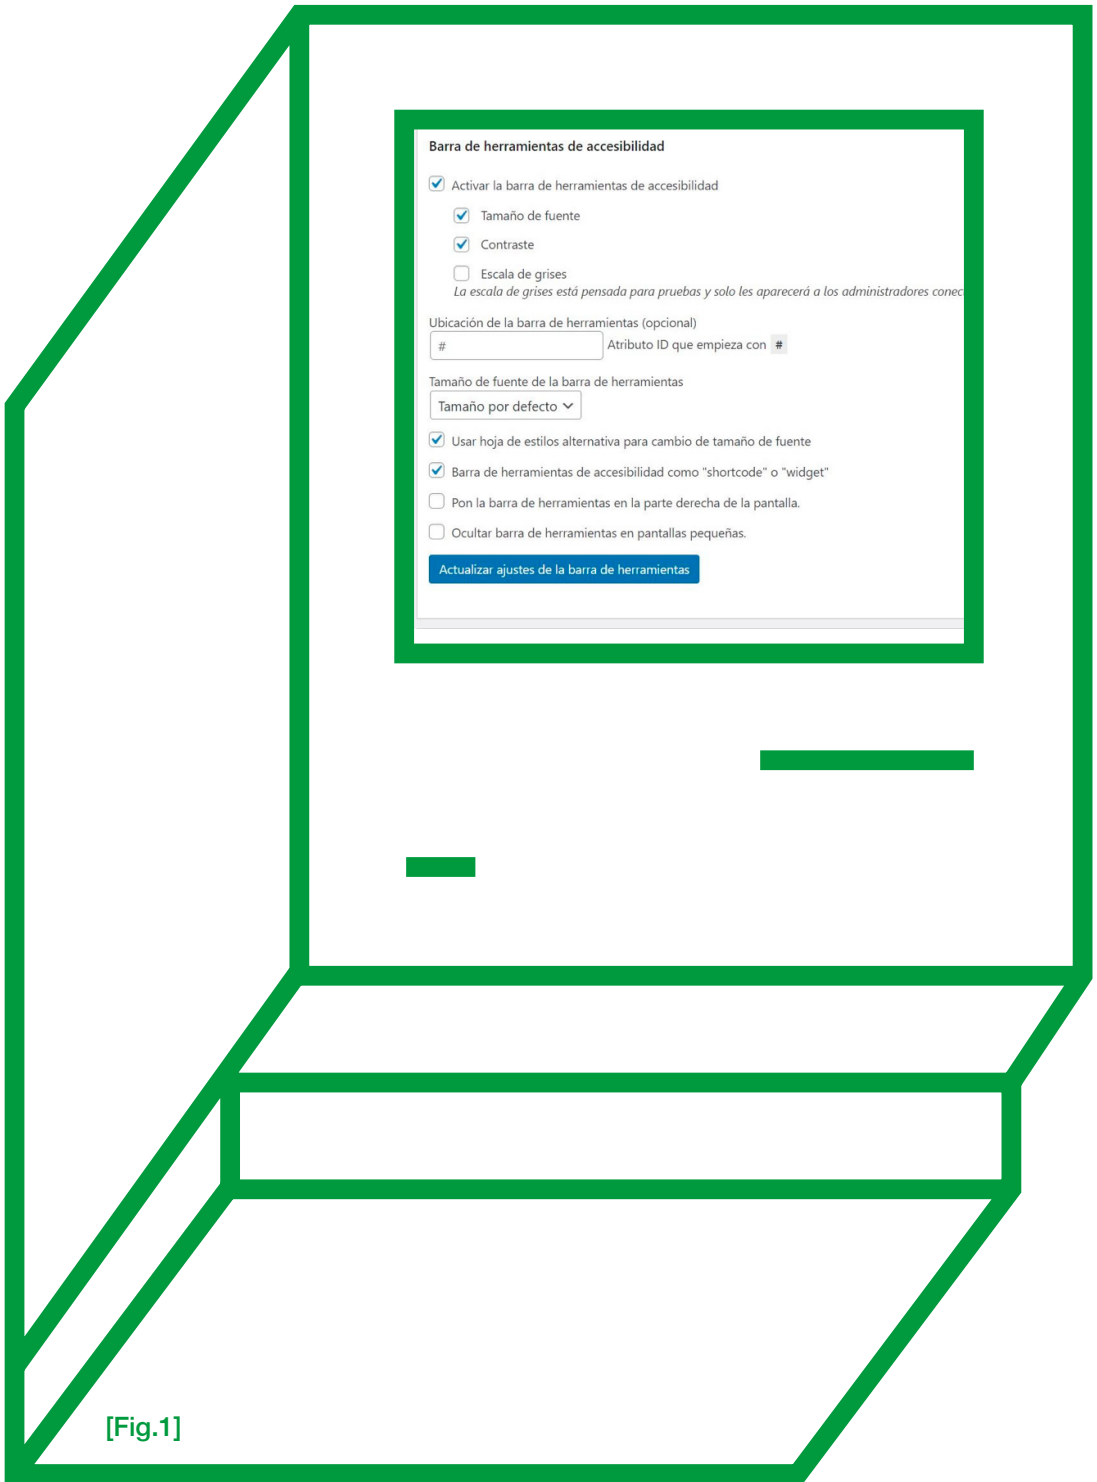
Barra de herramientas de accesibilidad

Activar la barra de herramientas de accesibilidad

Tamaño de fuente

Contraste

Escala de grises

La escala de grises está pensada para pruebas y solo les aparecerá a los administradores conec

Ubicación de la barra de herramientas (opcional)

# Atributo ID que empieza con #

Tamaño de fuente de la barra de herramientas

Tamaño por defecto

Usar hoja de estilos alternativa para cambio de tamaño de fuente

Barra de herramientas de accesibilidad como "shortcode" o "widget"

Pon la barra de herramientas en la parte derecha de la pantalla.

Ocultar barra de herramientas en pantallas pequeñas.

Actualizar ajustes de la barra de herramientas

[Fig.1]